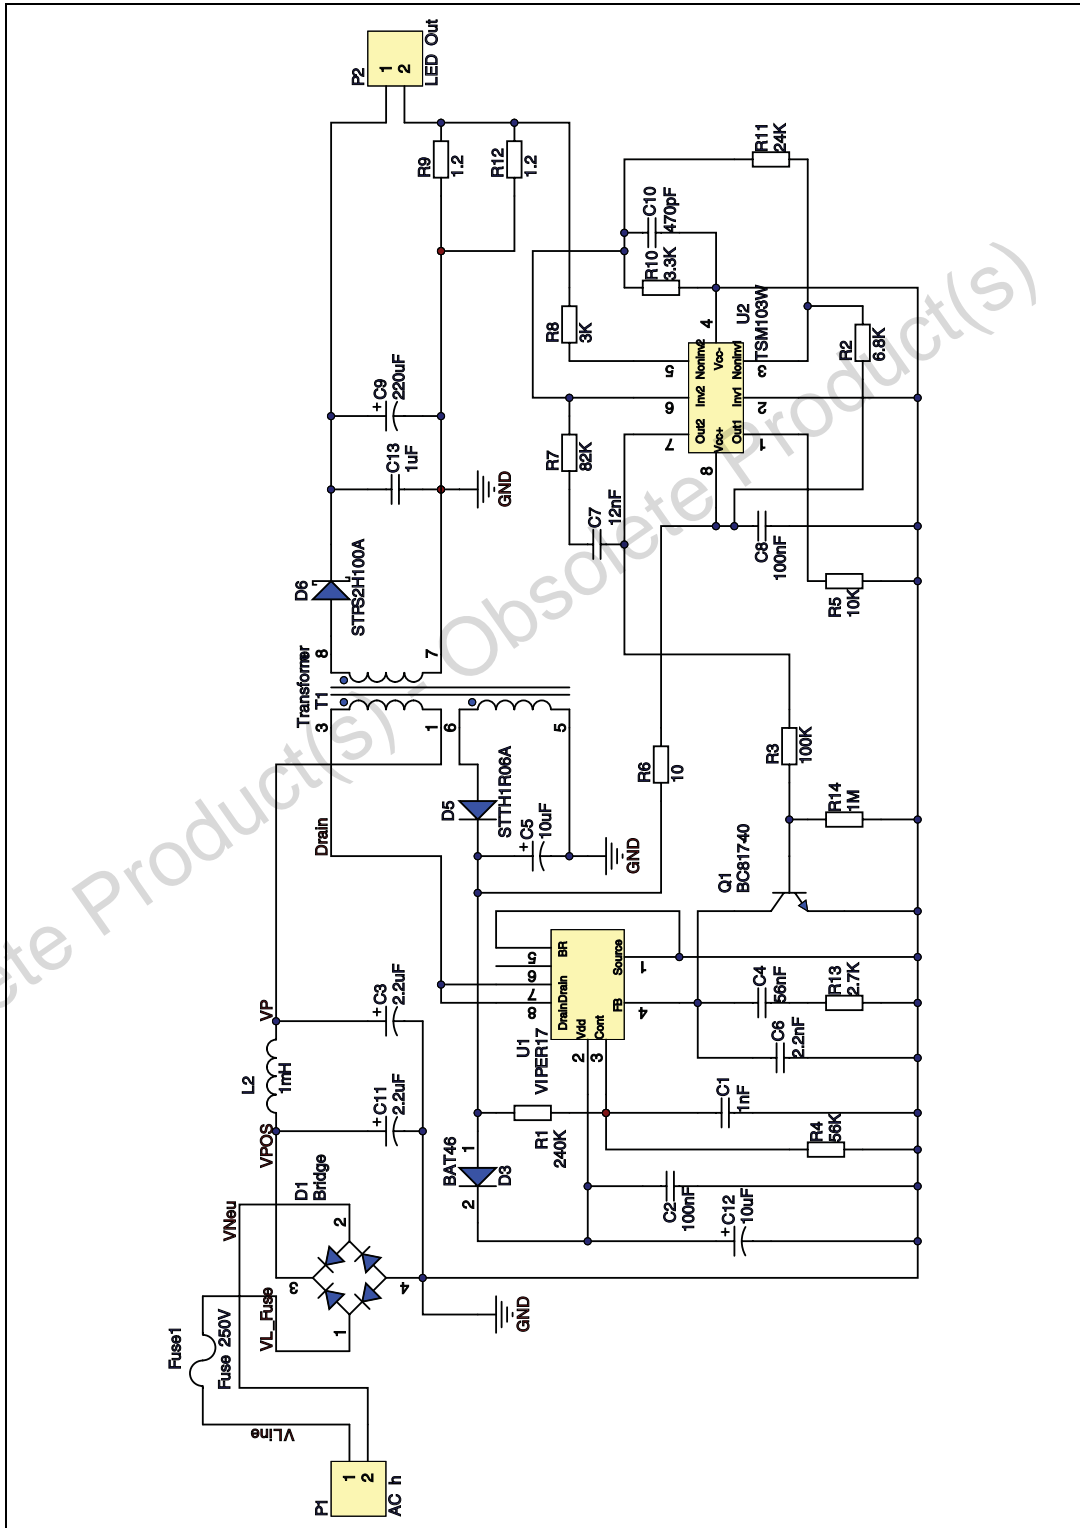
P2
1
2
LED Out

R9
1.2
R12
1.2

R11
24K
C10
470pF
R10
3.3K
U2
TSM103W
R8
3K
4
5
6
7
8
3
2
1
Nonin2
Vcc-
Inv2
Nonin1
Out2
Inv1
Vcc+
Out1
R2
6.8K

C9
220uF
C13
1uF
GND
R7
82K
C7
12nF
C8
100nF
R5
10K

D6
STPS2H100A
Transformer
T1
8
7
3
1
6
5
D5
STTH1R06A
C5
10uF
GND
R6
10
R3
100K
R14
1M
Q1
BC81740
Drain

U1
VIPER17
DrainDrain
BR
Vdd
Cont
FB
Source
5
6
7
8
2
3
4
1
C4
56nF
R13
2.7K
C6
2.2nF
C1
1nF
R4
56K
R1
240K
C2
100nF
C12
10uF
BAT46
D3
1
2

VP
C3
2.2uF
L2
1mH
VPOS
C11
2.2uF
D1
Bridge
2
3
4
1
GND
VNeu
VL_Fuse
Fuse1
Fuse 250V
VLine
P1
1
2
AC In

Obsolete Product(s) - Obsolete Product(s)